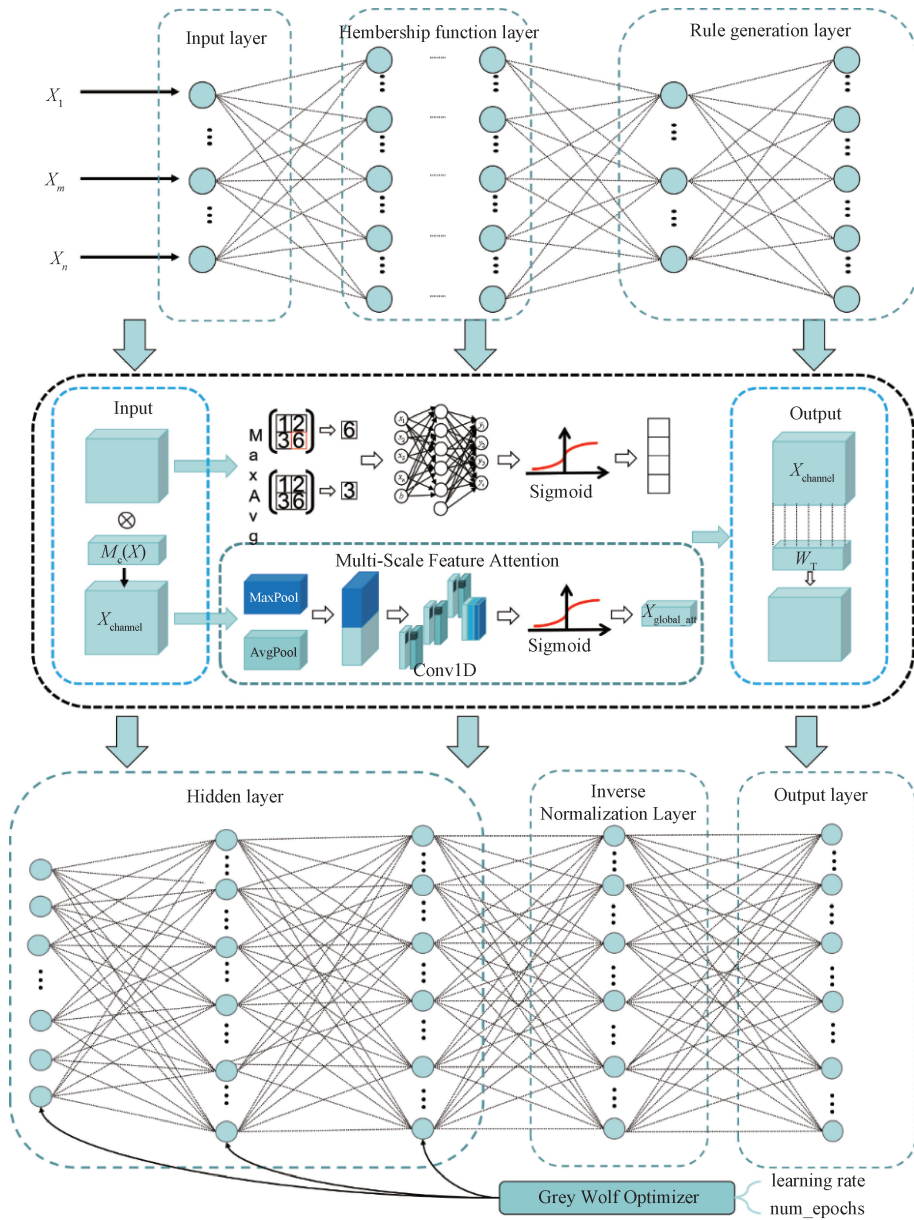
Input layer

Hembership function layer

Rule generation layer

$X_1$

$X_m$

$X_n$

Input

M a x A v g

$\begin{bmatrix}1&2\\3&6\end{bmatrix}$ ⇨ 6

$\begin{bmatrix}1&2\\3&6\end{bmatrix}$ ⇨ 3

Sigmoid

Output

$X_{channel}$

$M_c(X)$

$X_{channel}$

Multi-Scale Feature Attention

MaxPool

AvgPool

Conv1D

Sigmoid

$X_{global\_att}$

$W_T$

Hidden layer

Inverse Normalization Layer

Output layer

Grey Wolf Optimizer

learning rate

num_epochs